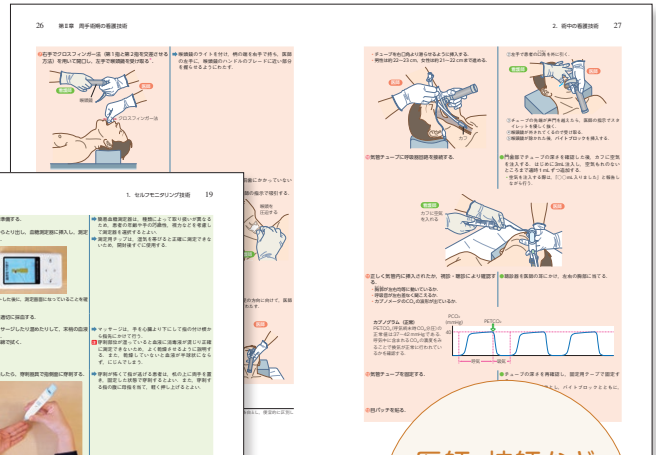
26　第Ⅱ章　周手術期の看護技術

2. 術中の看護技術　27

⑤右手でクロスフィンガー法（第1指と第2指を交差させる方法）を用いて開口し、左手で喉頭鏡を受け取る。

➡喉頭鏡のライトを付け、柄の端を右手で持ち、医師の左手に、喉頭鏡のハンドルのブレードに近い部分を握らせるようにわたす。

看護師

医師

喉頭鏡

クロスフィンガー法

・チューブを右口角より滑らせるように挿入する。
・男性は約22～23cm、女性は約21～22cmまで進める。

医師

看護師

カフ

⑦気管チューブに呼吸回路を接続する。

⑧聴診器で胸部の音を確認し、カフに空気を注入する。

看護師

カフに空気を入れる

⑨正しく気管内に挿入されたか、聴診・観察により確認する。

・胸部が左右均等に動いているか。
・呼吸音が左右差なく聴こえるか。
・カプノメータのCO₂の波形が出ているか。

カプノグラム（正常）

$PETCO_2$

⑩気管チューブを固定する。

⑪バッチを貼る。

医師

1. セルフモニタリング技術　19

医師　抜管など